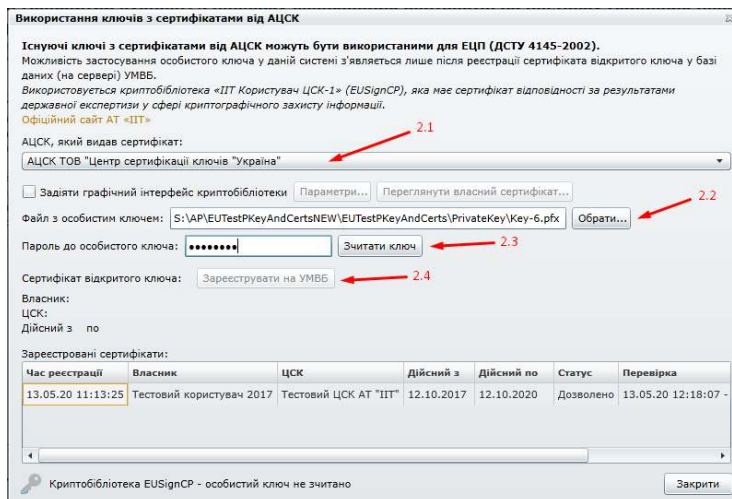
Використання ключів з сертифікатами від АЦСК

Існуючі ключі з сертифікатами від АЦСК можуть бути використаними для ЕЦП (ДСТУ 4145-2002).
Можливість застосування особистого ключа у даній системі з'являється лише після реєстрації сертифіката відкритого ключа у базі даних (на сервері) УМВБ.
Використовується криптобібліотека «ІІТ Користувач ЦСК-1» (EUSignCP), яка має сертифікат відповідності за результатами державної експертизи у сфері криптографічного захисту інформації.
Офіційний сайт АТ «ІІТ»

АЦСК, який видав сертифікат:
2.1
АЦСК ТОВ "Центр сертифікації ключів "Україна"

Задіяти графічний інтерфейс криптобібліотеки
Параметри...
Переглянути власний сертифікат...

Файл з особистим ключем: S:\AP\EUTestPKeyAndCertsNEW\EUTestPKeyAndCerts\PrivateKey\Key-6.pfx
Обрати...
2.2

Пароль до особистого ключа: ••••••••
Зчитати ключ
2.3

Сертифікат відкритого ключа:
Зареєструвати на УМВБ
2.4

Власник:
ЦСК:
Дійсний з по

Зареєстровані сертифікати:

| Час реєстрації | Власник | ЦСК | Дійсний з | Дійсний по | Статус | Перевірка |
|---|---|---|---|---|---|---|
| 13.05.20 11:13:25 | Тестовий користувач 2017 | Тестовий ЦСК АТ "ІІТ" | 12.10.2017 | 12.10.2020 | Дозволено | 13.05.20 12:18:07 - |

Криптобібліотека EUSignCP - особистий ключ не зчитано
Закрити